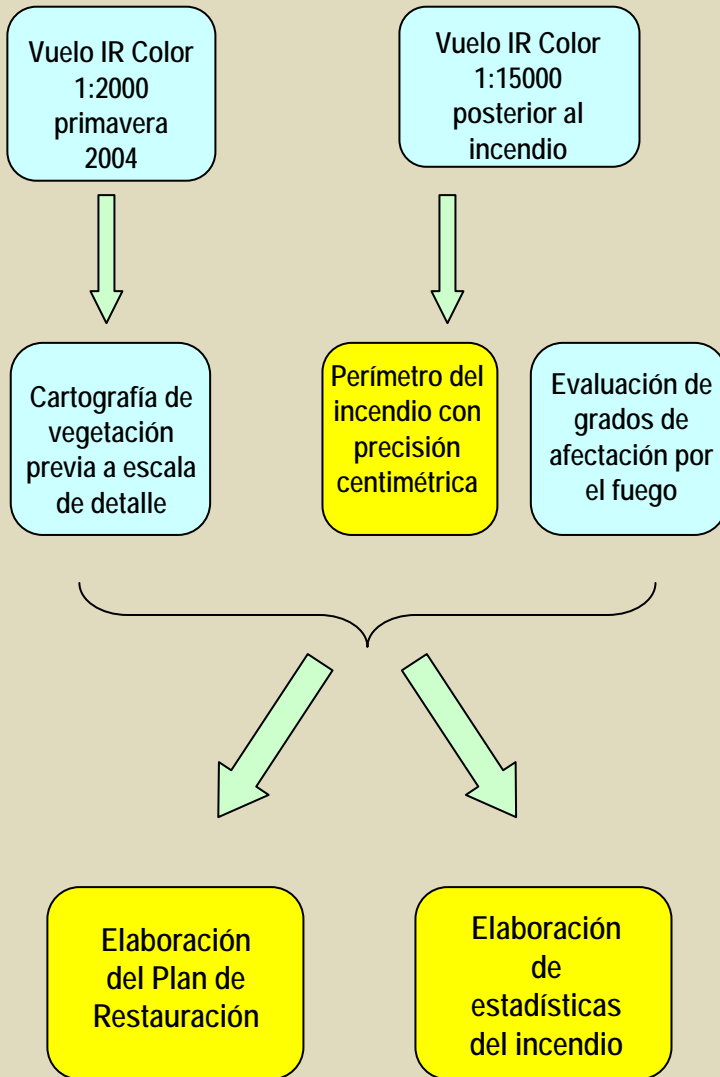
Vuelo IR Color 1:2000 primavera 2004

Vuelo IR Color 1:15000 posterior al incendio

Cartografía de vegetación previa a escala de detalle

Perímetro del incendio con precisión centimétrica

Evaluación de grados de afectación por el fuego

Elaboración del Plan de Restauración

Elaboración de estadísticas del incendio